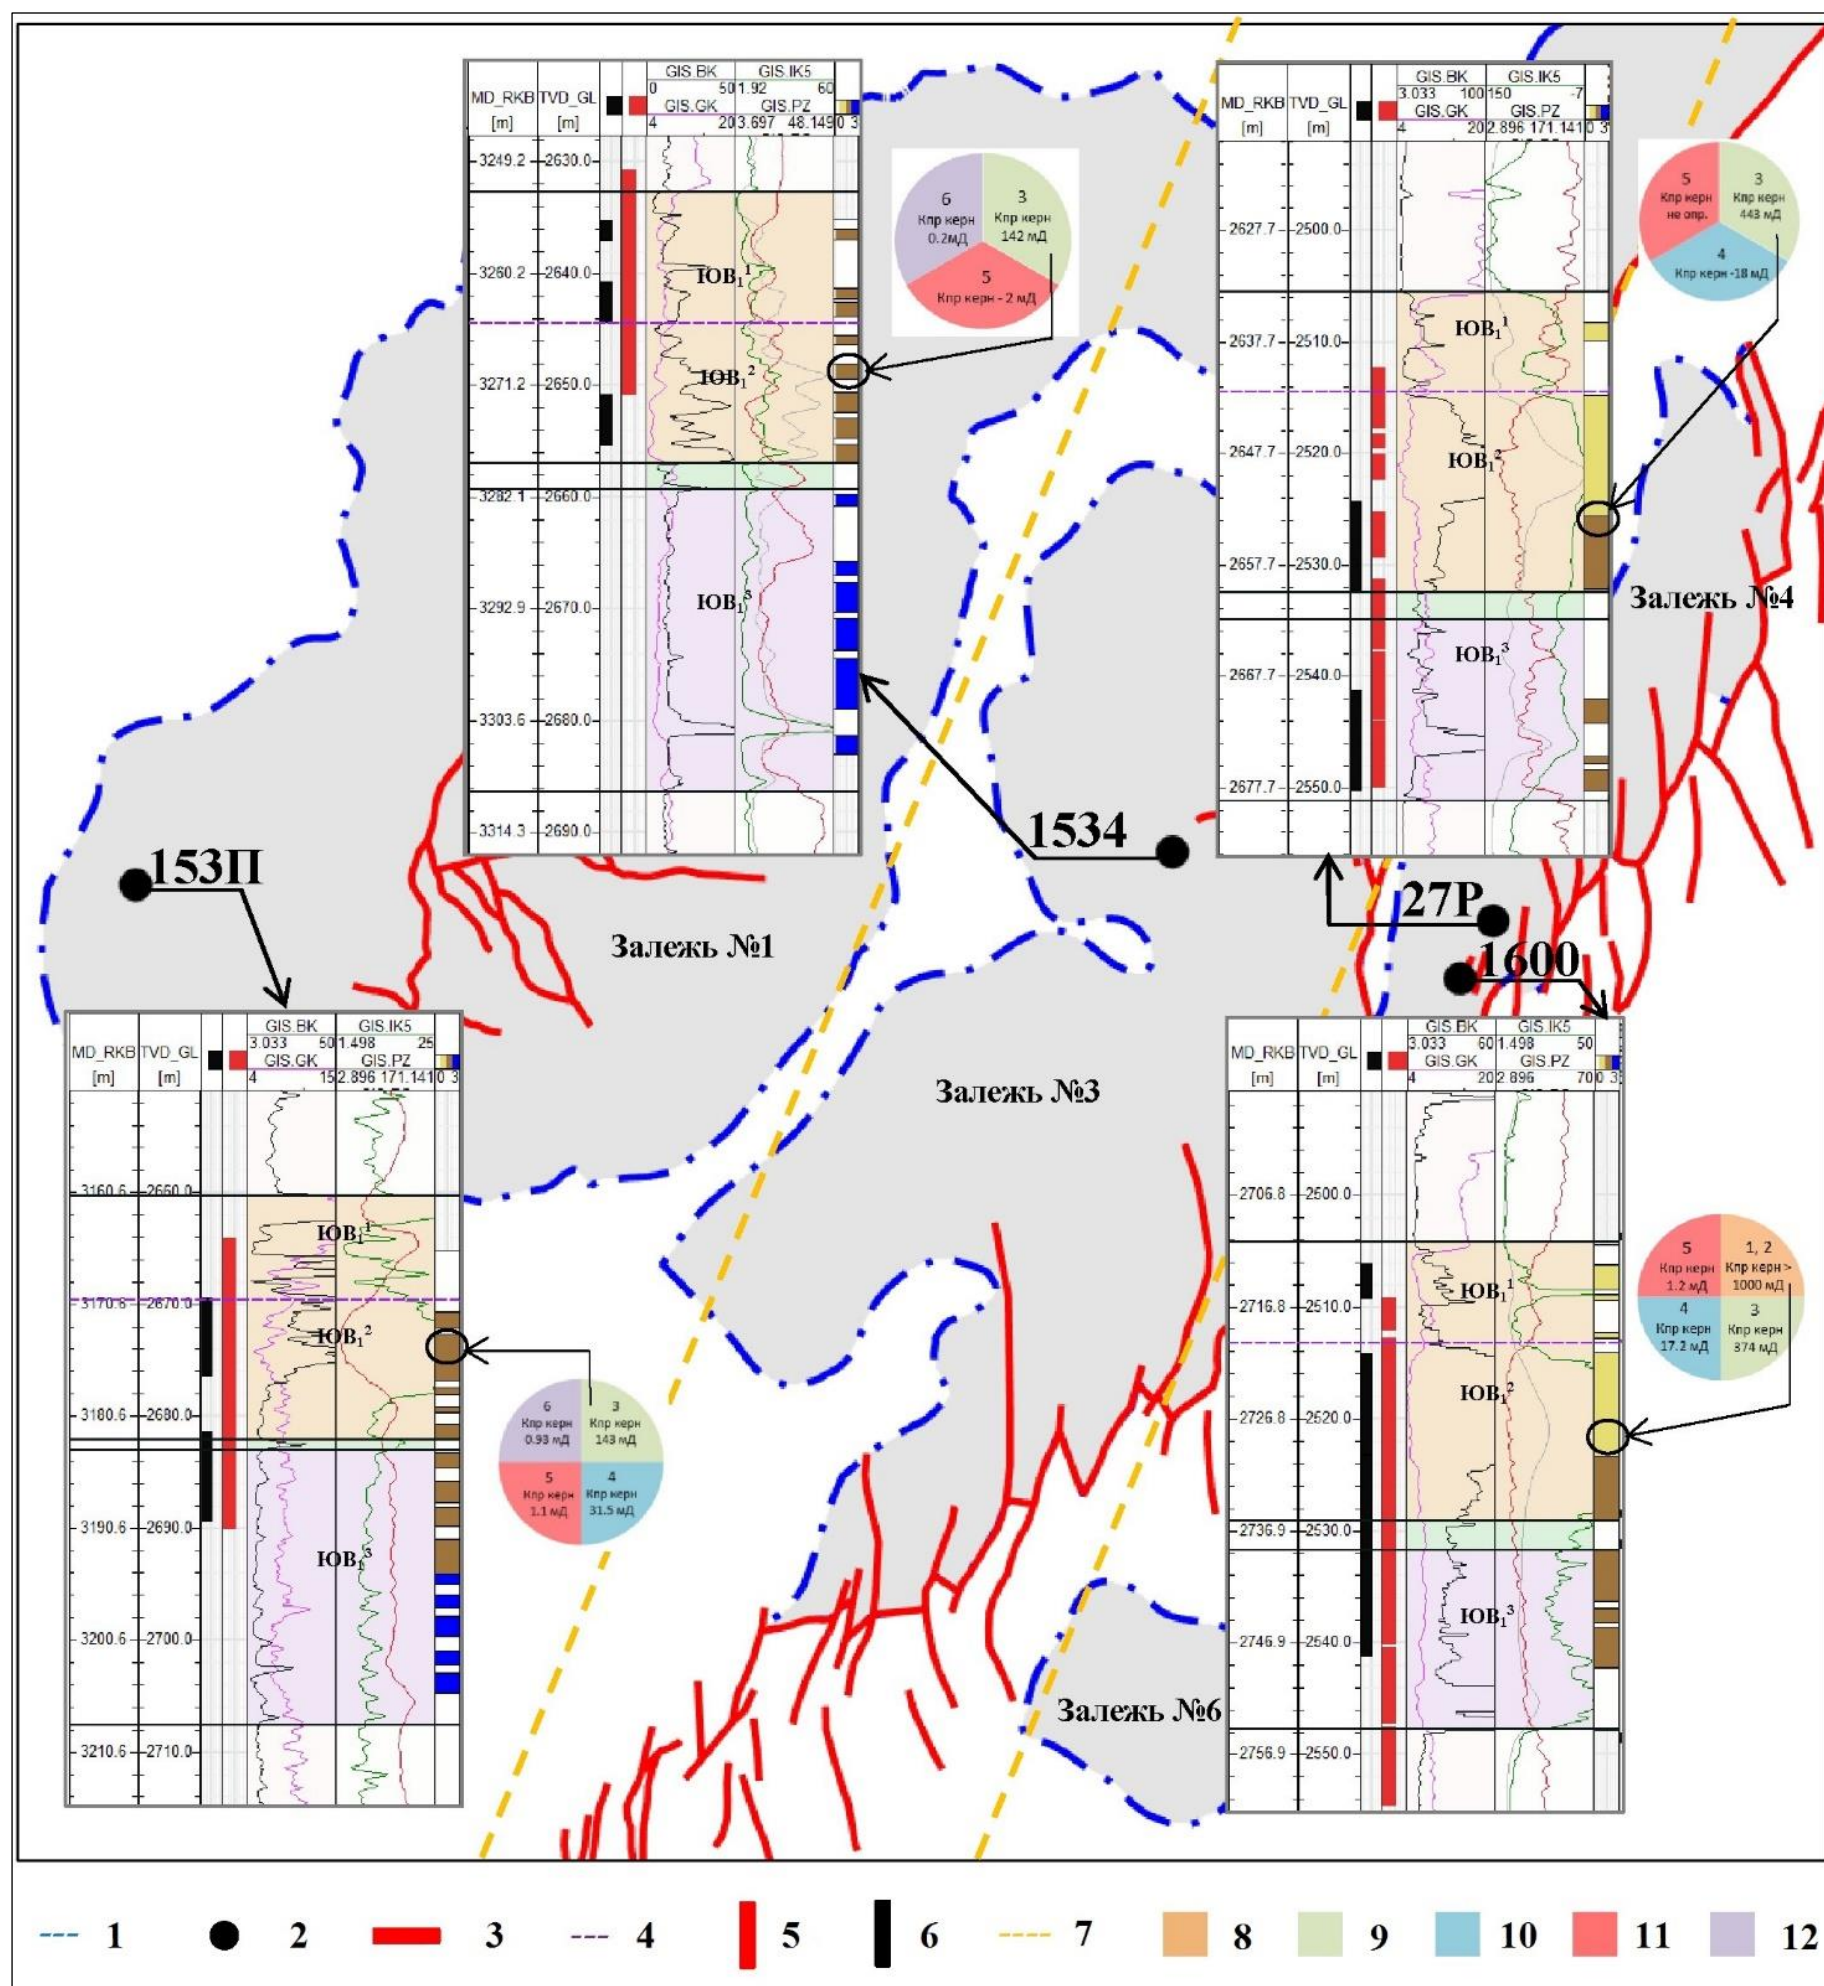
MD_RKB [m] | TVD_GL [m] | GIS.BK 0 50 | GIS.IK5 1.92 60 | GIS.GK 4 20 | GIS.PZ 3.697 48.149 | 0 3

3249.2 2630.0
3260.2 2640.0
3271.2 2650.0
3282.1 2660.0
3292.9 2670.0
3303.6 2680.0
3314.3 2690.0

ЮВ$_1^1$
ЮВ$_1^2$
ЮВ$_1^3$

6 Кпр керн 0.2мД
3 Кпр керн 142 мД
5 Кпр керн - 2 мД

MD_RKB [m] | TVD_GL [m] | GIS.BK 3.033 100 | GIS.IK5 150 -7 | GIS.GK 4 20 | GIS.PZ 2.896 171.141 | 0 3

2627.7 2500.0
2637.7 2510.0
2647.7 2520.0
2657.7 2530.0
2667.7 2540.0
2677.7 2550.0

ЮВ$_1^1$
ЮВ$_1^2$
ЮВ$_1^3$

5 Кпр керн не опр.
3 Кпр керн 443 мД
4 Кпр керн -18 мД

Залежь №4

1534

153П

27Р

1600

Залежь №1

Залежь №3

Залежь №6

MD_RKB [m] | TVD_GL [m] | GIS.BK 3.033 50 | GIS.IK5 1.498 25 | GIS.GK 4 15 | GIS.PZ 2.896 171.141 | 0 3

3160.6 2660.0
3170.6 2670.0
3180.6 2680.0
3190.6 2690.0
3200.6 2700.0
3210.6 2710.0

ЮВ$_1^1$
ЮВ$_1^2$
ЮВ$_1^3$

6 Кпр керн 0.93 мД
3 Кпр керн 143 мД
5 Кпр керн 1.1 мД
4 Кпр керн 31.5 мД

MD_RKB [m] | TVD_GL [m] | GIS.BK 3.033 60 | GIS.IK5 1.498 50 | GIS.GK 4 20 | GIS.PZ 2.896 70 | 0 3

2706.8 2500.0
2716.8 2510.0
2726.8 2520.0
2736.9 2530.0
2746.9 2540.0
2756.9 2550.0

ЮВ$_1^1$
ЮВ$_1^2$
ЮВ$_1^3$

5 Кпр керн 1.2 мД
1, 2 Кпр керн > 1000 мД
4 Кпр керн 17.2 мД
3 Кпр керн 374 мД

1 2 3 4 5 6 7 8 9 10 11 12